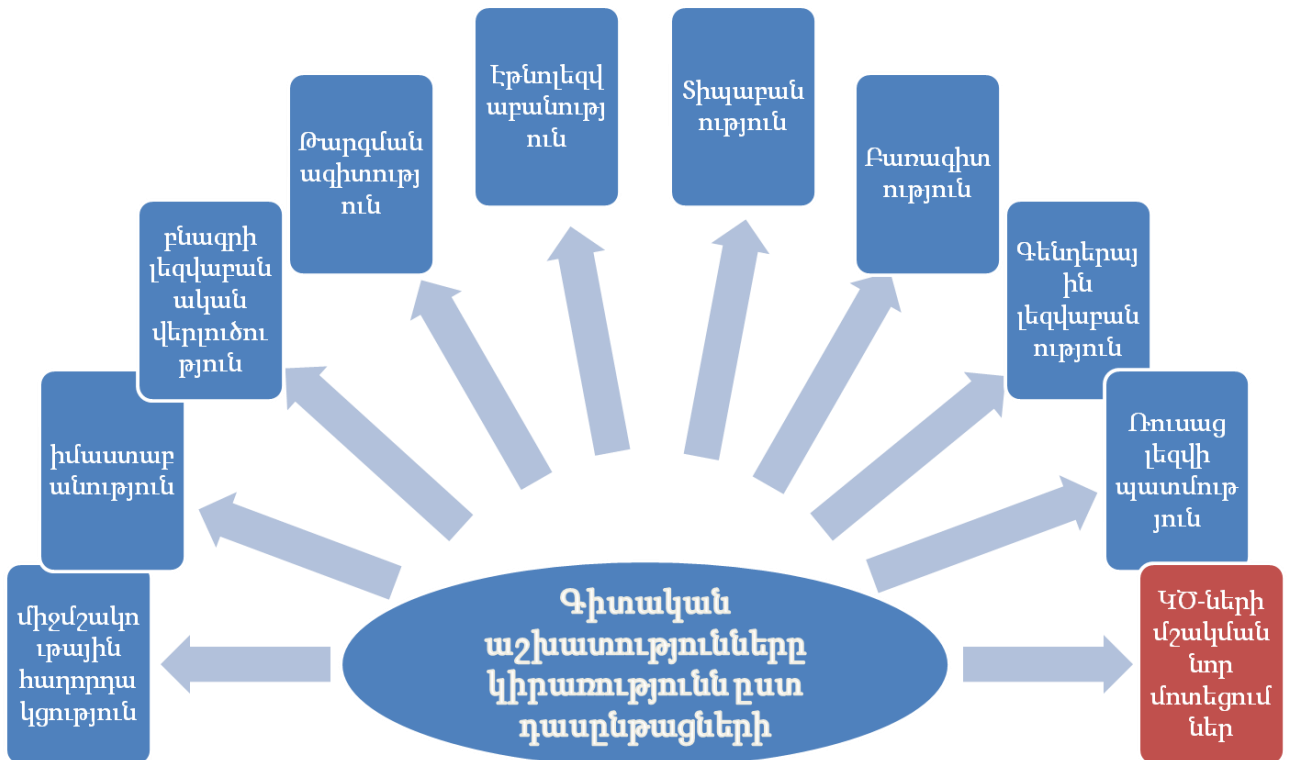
Գիտական աշխատությունները կիրառությունն ըստ դասընթացների

միջմշակութային հաղորդակցություն

իմաստաբանություն

բնագրի լեզվաբանական վերլուծություն

Թարգմանագիտություն

Էթնոլեզվաբանություն

Տիպաբանություն

Բառագիտություն

Գեներային լեզվաբանություն

Ռուսաց լեզվի պատմություն

ԿՕ-ների մշակման նոր մոտեցումներ